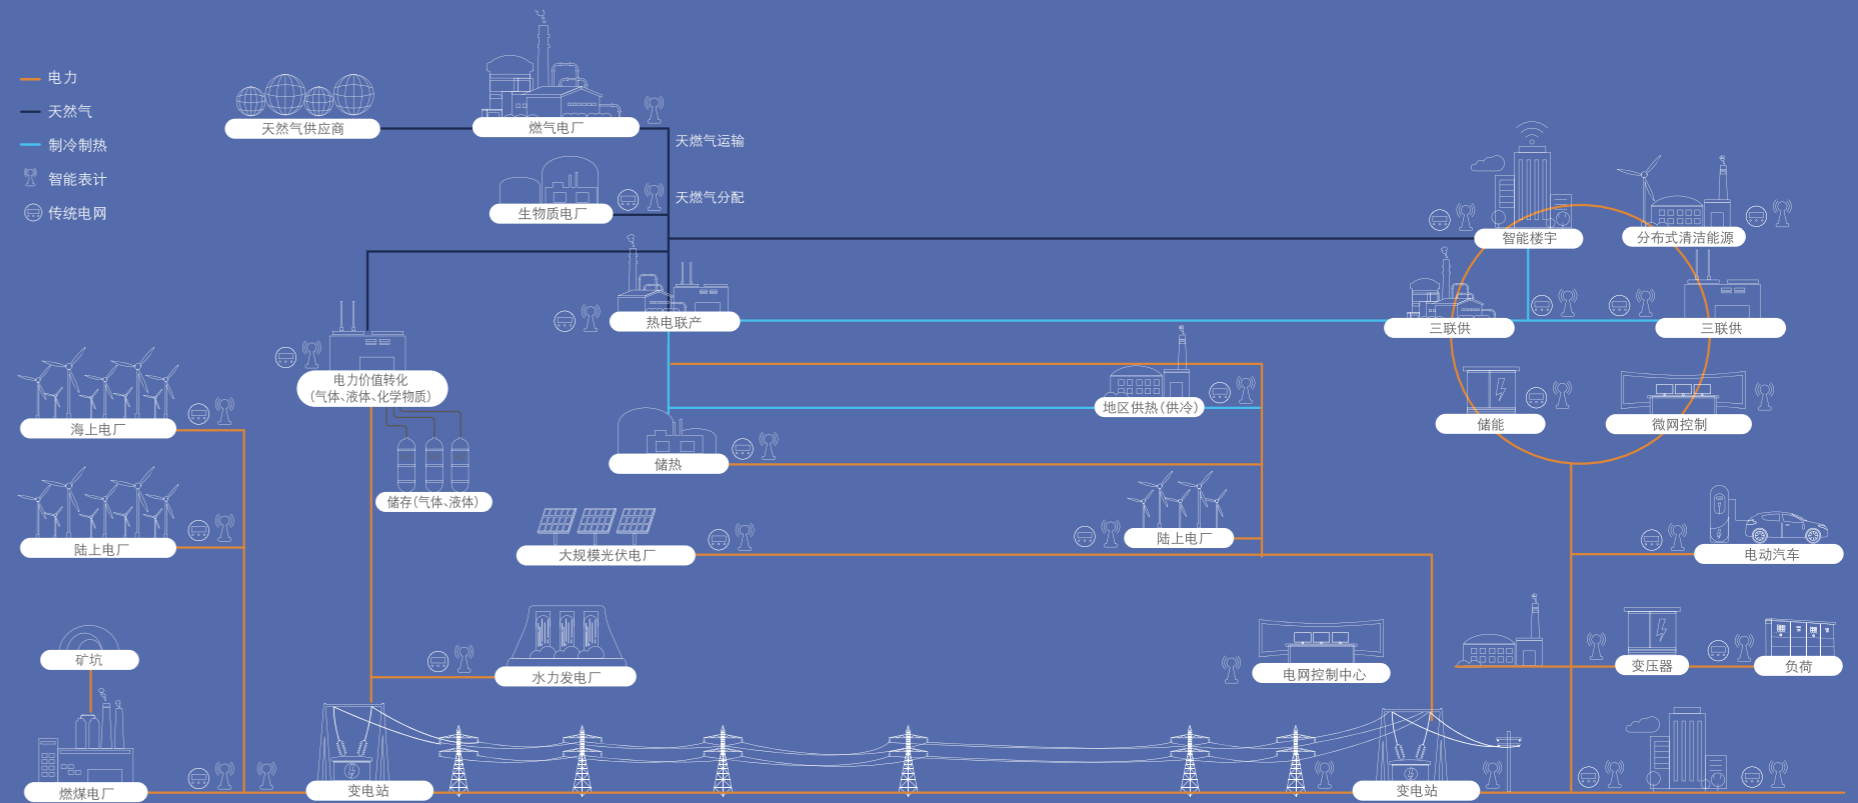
电力
天然气
制冷制热
智能表计
传统电网

天然气供应商
燃气电厂
天燃气运输
生物质电厂
天燃气分配
智能楼宇
分布式清洁能源
热电联产
三联供
三联供
电力价值转化
(气体、液体、化学物质)
地区供热(供冷)
储能
微网控制
海上电厂
储热
储存(气体、液体)
陆上电厂
陆上电厂
大规模光伏电厂
电动汽车
矿坑
水力发电厂
电网控制中心
变压器
负荷
燃煤电厂
变电站
变电站